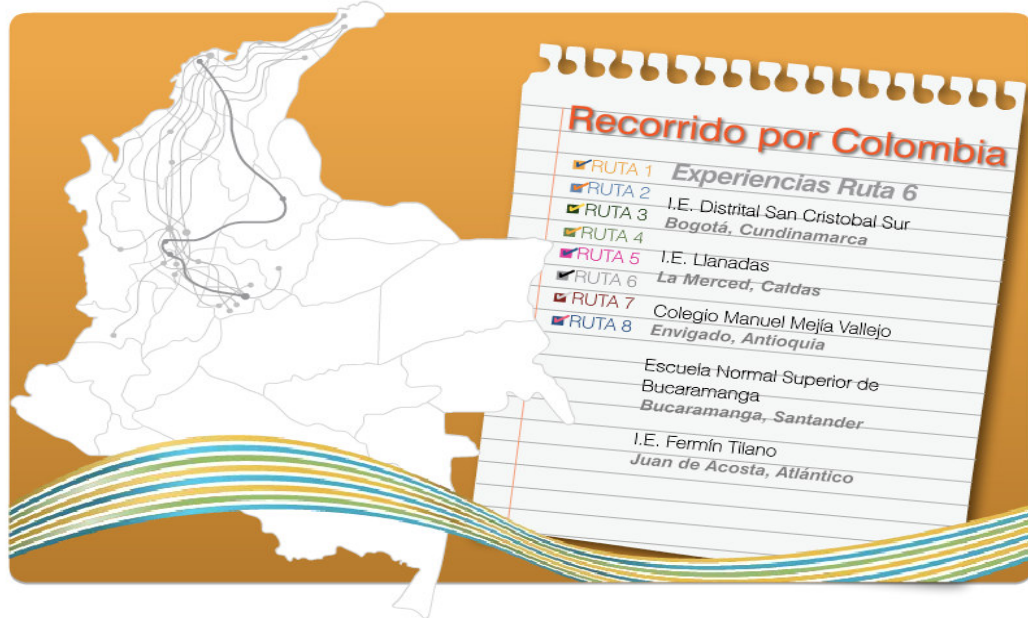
Recorrido por Colombia

RUTA 1
RUTA 2
RUTA 3
RUTA 4
RUTA 5
RUTA 6
RUTA 7
RUTA 8

Experiencias Ruta 6

I.E. Distrital San Cristobal Sur
Bogotá, Cundinamarca

I.E. Llanadas
La Merced, Caldas

Colegio Manuel Mejía Vallejo
Envigado, Antioquia

Escuela Normal Superior de Bucaramanga
Bucaramanga, Santander

I.E. Fermín Tilano
Juan de Acosta, Atlántico